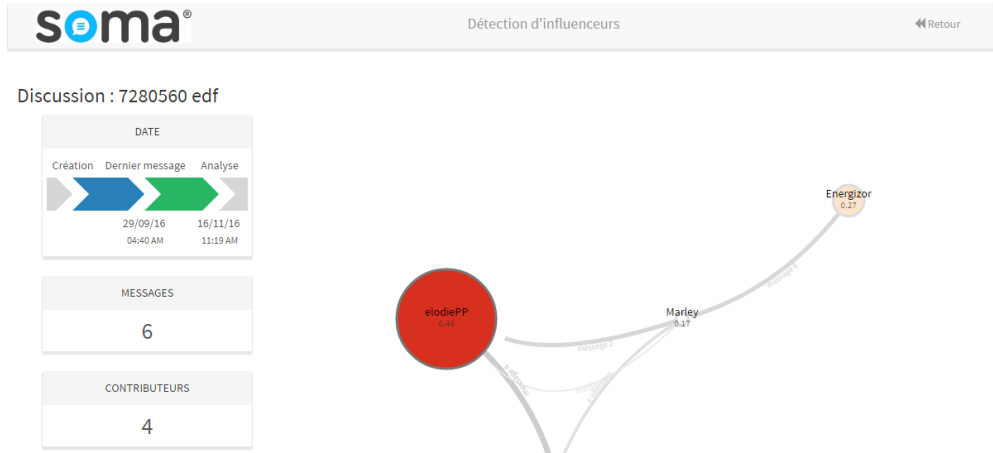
soma®

Détection d'influenceurs

Retour

Discussion : 7280560 edf

DATE

Création Dernier message Analyse

29/09/16 04:40 AM

16/11/16 11:19 AM

MESSAGES

6

CONTRIBUTEURS

4

Energizor
0.27

elodiePP
0.48

Marley
0.17

message-1

message-2

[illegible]

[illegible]